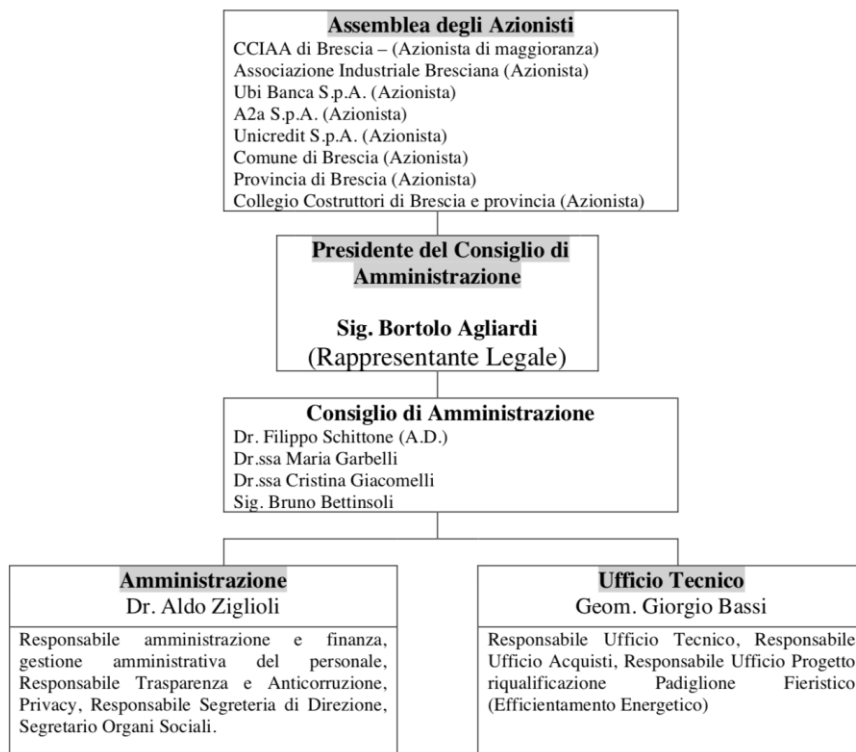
Assemblea degli Azionisti
CCIAA di Brescia – (Azionista di maggioranza)
Associazione Industriale Bresciana (Azionista)
Ubi Banca S.p.A. (Azionista)
A2a S.p.A. (Azionista)
Unicredit S.p.A. (Azionista)
Comune di Brescia (Azionista)
Provincia di Brescia (Azionista)
Collegio Costruttori di Brescia e provincia (Azionista)

Presidente del Consiglio di Amministrazione

Sig. Bortolo Agliardi
(Rappresentante Legale)

Consiglio di Amministrazione
Dr. Filippo Schittone (A.D.)
Dr.ssa Maria Garbelli
Dr.ssa Cristina Giacomelli
Sig. Bruno Bettinsoli

Amministrazione
Dr. Aldo Ziglioli

Responsabile amministrazione e finanza, gestione amministrativa del personale, Responsabile Trasparenza e Anticorruzione, Privacy, Responsabile Segreteria di Direzione, Segretario Organi Sociali.

Ufficio Tecnico
Geom. Giorgio Bassi

Responsabile Ufficio Tecnico, Responsabile Ufficio Acquisti, Responsabile Ufficio Progetto riqualificazione Padiglione Fieristico (Efficientamento Energetico)